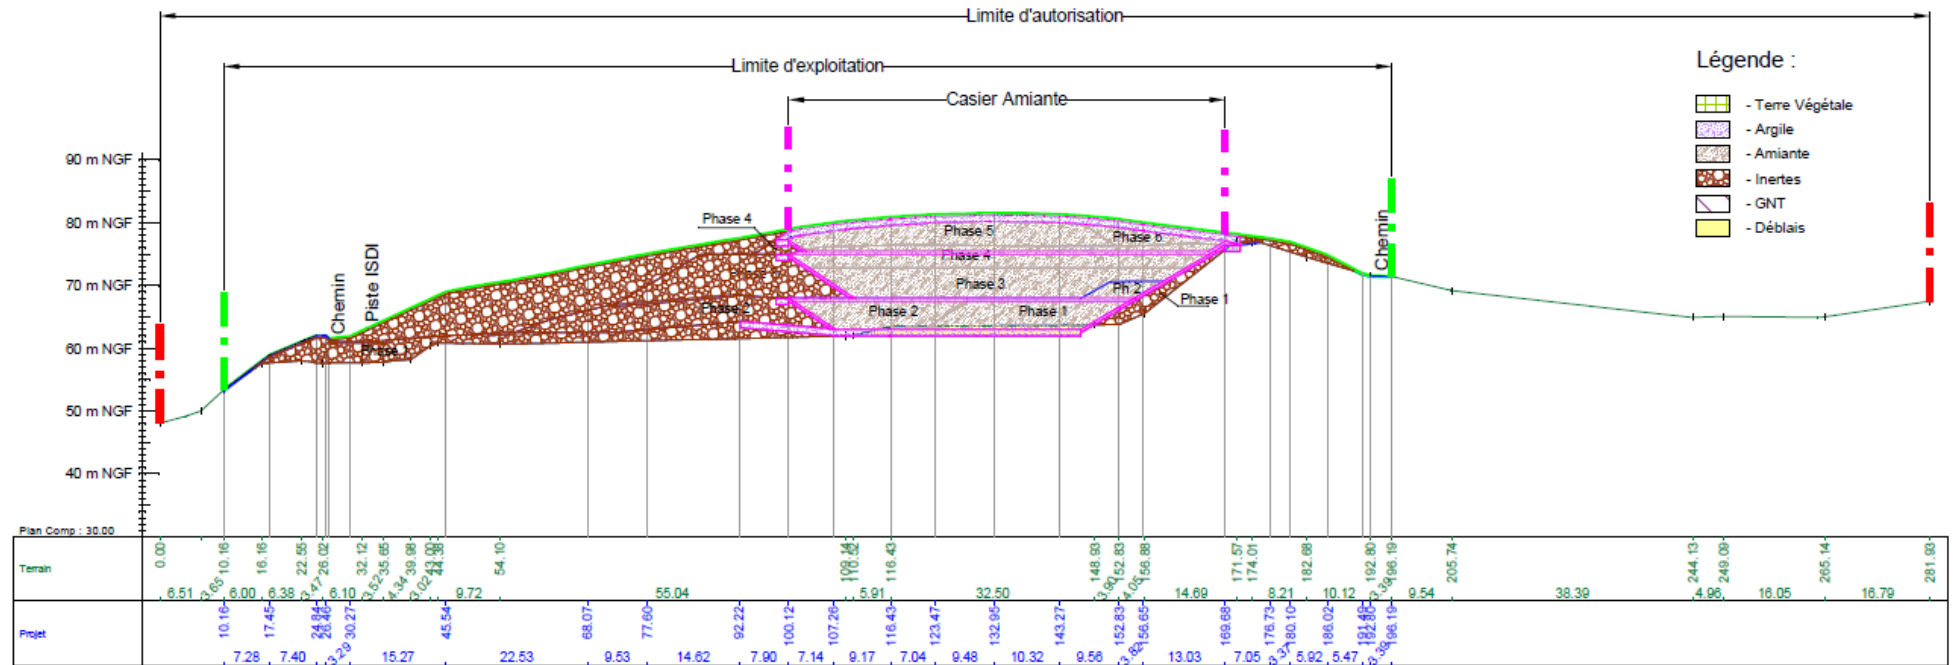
Limite d'autorisation

Limite d'exploitation

Casier Amiante

Légende :

- Terre Végétale
- Argile
- Amiante
- Inertes
- GNT
- Déblais

90 m NGF
80 m NGF
70 m NGF
60 m NGF
50 m NGF
40 m NGF

Plan Comp : 30.00

Chemin
Piste ISDI
Chemin

Phase 4
Phase 5
Phase 6
Phase 4
Phase 3
Ph 2
Phase 1
Phase 2
Phase 2
Phase 1
Phase
Phase

Terrain

0.00 10.16 16.16 22.55 26.02 32.12 35.65 39.98 43.00 44.38 54.10 109.14 110.32 116.43 148.93 152.83 156.88 171.57 174.01 182.68 192.80 196.19 205.74 244.13 249.09 265.14 281.93

6.51 3.65 6.00 6.38 3.47 26.02 6.10 3.52 4.34 3.02 1.38 9.72 55.04 5.91 32.50 3.90 4.05 14.69 8.21 10.12 3.39 9.54 38.39 4.96 16.05 16.79

Projet

10.16 17.45 24.84 26.46 30.27 45.54 68.07 77.60 92.22 100.12 107.26 116.43 123.47 132.95 143.27 152.83 156.65 169.68 176.73 180.10 186.02 191.49 192.80 196.19

7.28 7.40 3.29 15.27 22.53 9.53 14.62 7.90 7.14 9.17 7.04 9.48 10.32 9.56 3.82 13.03 7.05 3.37 5.92 5.47 3.39